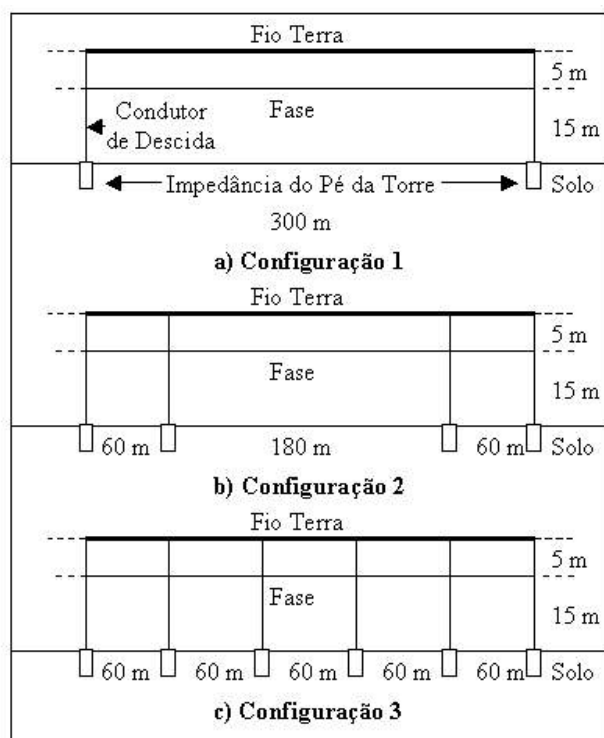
Fio Terra

5 m

Condutor de Descida

Fase

15 m

Impedância do Pé da Torre

Solo

300 m

a) Configuração 1

Fio Terra

5 m

Fase

15 m

60 m

180 m

60 m

Solo

b) Configuração 2

Fio Terra

5 m

Fase

15 m

60 m

60 m

60 m

60 m

60 m

Solo

c) Configuração 3